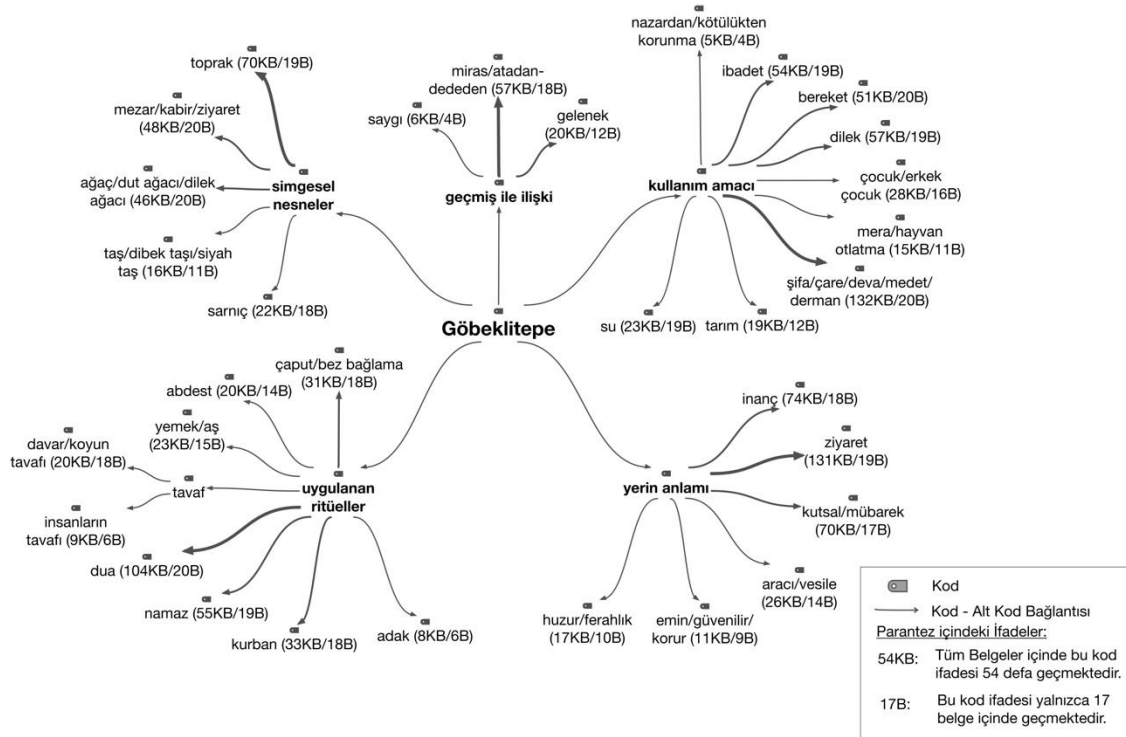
Göbeklitepe

simgesel nesneler

toprak (70KB/19B)

mezar/kabir/ziyaret (48KB/20B)

ağaç/dut ağacı/dilek ağacı (46KB/20B)

taş/dibek taşı/siyah taş (16KB/11B)

sarnıç (22KB/18B)

geçmiş ile ilişki

saygı (6KB/4B)

miras/atadan-dededen (57KB/18B)

gelenek (20KB/12B)

kullanım amacı

nazardan/kötülükten korunma (5KB/4B)

ibadet (54KB/19B)

bereket (51KB/20B)

dilek (57KB/19B)

çocuk/erkek çocuk (28KB/16B)

mera/hayvan otlatma (15KB/11B)

şifa/çare/deva/medet/derman (132KB/20B)

su (23KB/19B)

tarım (19KB/12B)

uygulanan ritüeller

çaput/bez bağlama (31KB/18B)

abdest (20KB/14B)

yemek/aş (23KB/15B)

davar/koyun tavafı (20KB/18B)

tavaf

insanların tavafı (9KB/6B)

dua (104KB/20B)

namaz (55KB/19B)

kurban (33KB/18B)

adak (8KB/6B)

yerin anlamı

inanç (74KB/18B)

ziyaret (131KB/19B)

kutsal/mübarek (70KB/17B)

aracı/vesile (26KB/14B)

huzur/ferahlık (17KB/10B)

emin/güvenilir/korur (11KB/9B)

Kod

Kod - Alt Kod Bağlantısı

Parantez içindeki İfadeler:

54KB: Tüm Belgeler içinde bu kod ifadesi 54 defa geçmektedir.

17B: Bu kod ifadesi yalnızca 17 belge içinde geçmektedir.